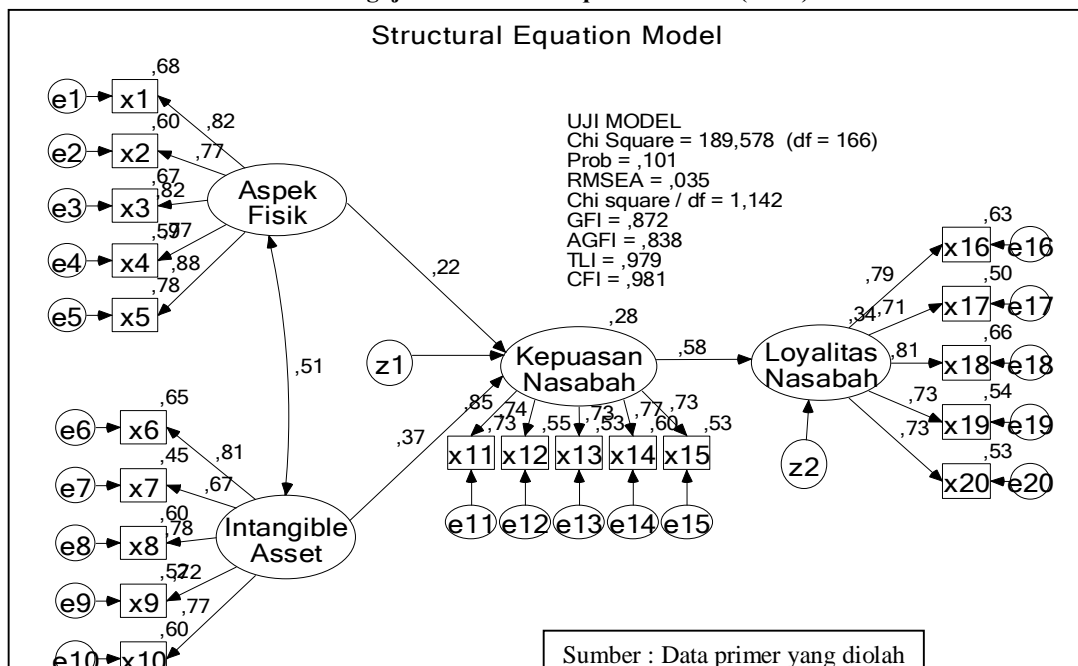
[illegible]

Structural Equation Model

UJI MODEL
Chi Square = 189,578 (df = 166)
Prob = ,101
RMSEA = ,035
Chi square / df = 1,142
GFI = ,872
AGFI = ,838
TLI = ,979
CFI = ,981

e1 x1 ,68 ,82
e2 x2 ,60 ,77
e3 x3 ,67 ,82
e4 x4 ,59 ,77 ,88
e5 x5 ,78

Aspek Fisik

,22

,51

z1

Kepuasan Nasabah ,28

,58

Loyalitas Nasabah

z2

e6 x6 ,65 ,81
e7 x7 ,45 ,67
e8 x8 ,60 ,78
e9 x9 ,52 ,72 ,77
e10 x10 ,60

Intangible Asset

,37

,85 ,74 ,73 ,55 ,73 ,53 ,77 ,60 ,73 ,53

x11 x12 x13 x14 x15

e11 e12 e13 e14 e15

x16 e16 ,63 ,79
x17 e17 ,50 ,34 ,71
x18 e18 ,66 ,81
x19 e19 ,54 ,73
x20 e20 ,53 ,73

Sumber : Data primer yang diolah